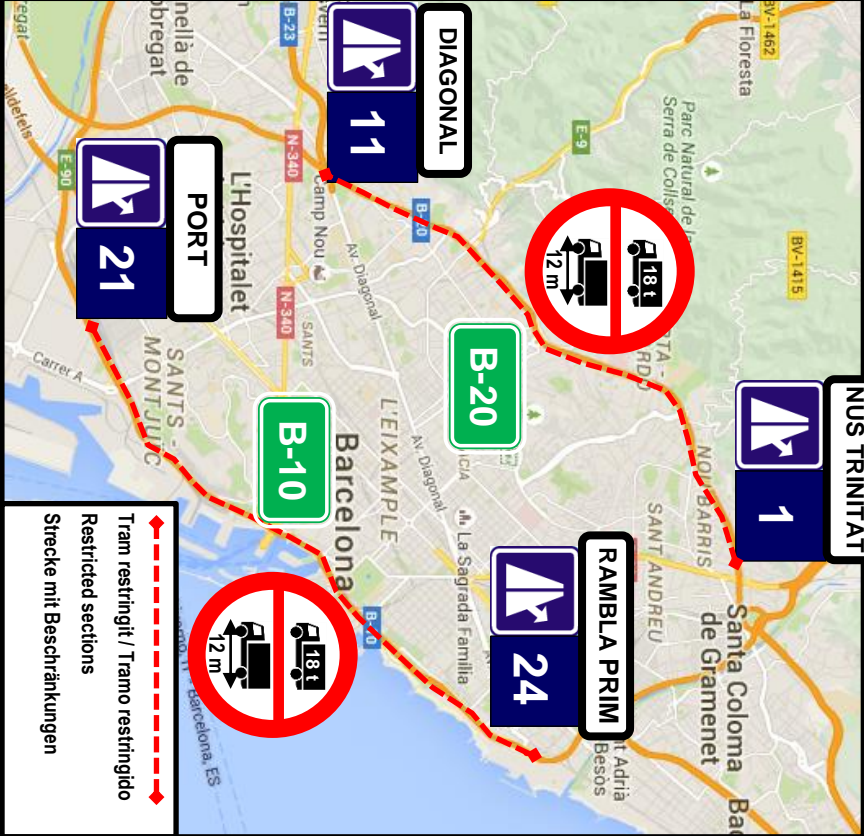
DIAGONAL
11
PORT
21
NUS TRINITAT
1
RAMBLA PRIM
24
B-20
B-10
12 m
18 t
12 m
18 t
Tram restringit / Tramo restringido
Restricted sections
Strecke mit Beschränkungen
Barcelona
L'Hospitalet
L'EIXAMPLE
SANTS - MONTJUÏC
SANT ANDREU
NOU BARRIS
Santa Coloma de Gramenet
Camp Nou
Av. Diagonal
La Sagrada Família
La Floresta
Parc Natural de la Serra de Collserola
Cornellà de Llobregat
B-23
N-340
E-90
E-9
BV-1462
BV-1415
B-10
Carrer A
SANTS
Sant Adrià de Besòs
Barcelona, ES